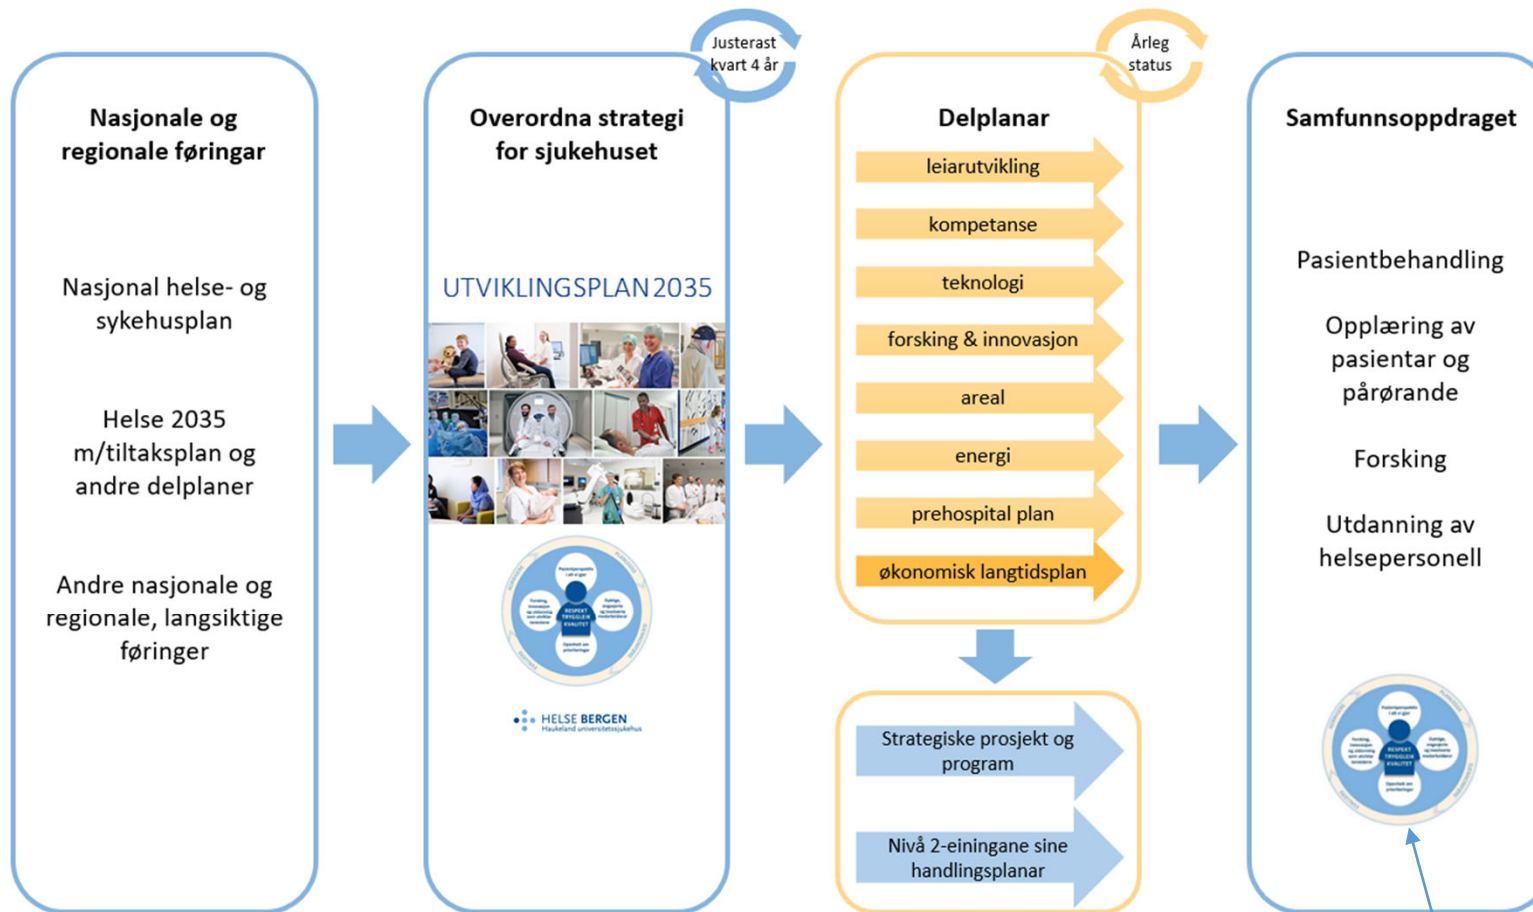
Nasjonale og regionale føringar

Nasjonal helse- og sykehusplan

Helse 2035 m/tiltaksplan og andre delplaner

Andre nasjonale og regionale, langsiktige føringer

Justerast kvart 4 år

Overordna strategi for sjukehuset

UTVIKLINGSPLAN 2035

RESPEKT TRYGGLEIK KVALITET

HELSE BERGEN
Haukeland universitetssjukehus

Årleg status

Delplanar

leiarutvikling

kompetanse

teknologi

forsking & innovasjon

areal

energi

prehospital plan

økonomisk langtidsplan

Strategiske prosjekt og program

Nivå 2-einingane sine handlingsplanar

Samfunnsoppdraget

Pasientbehandling

Opplæring av pasientar og pårørande

Forsking

Utdanning av helsepersonell

RESPEKT TRYGGLEIK KVALITET